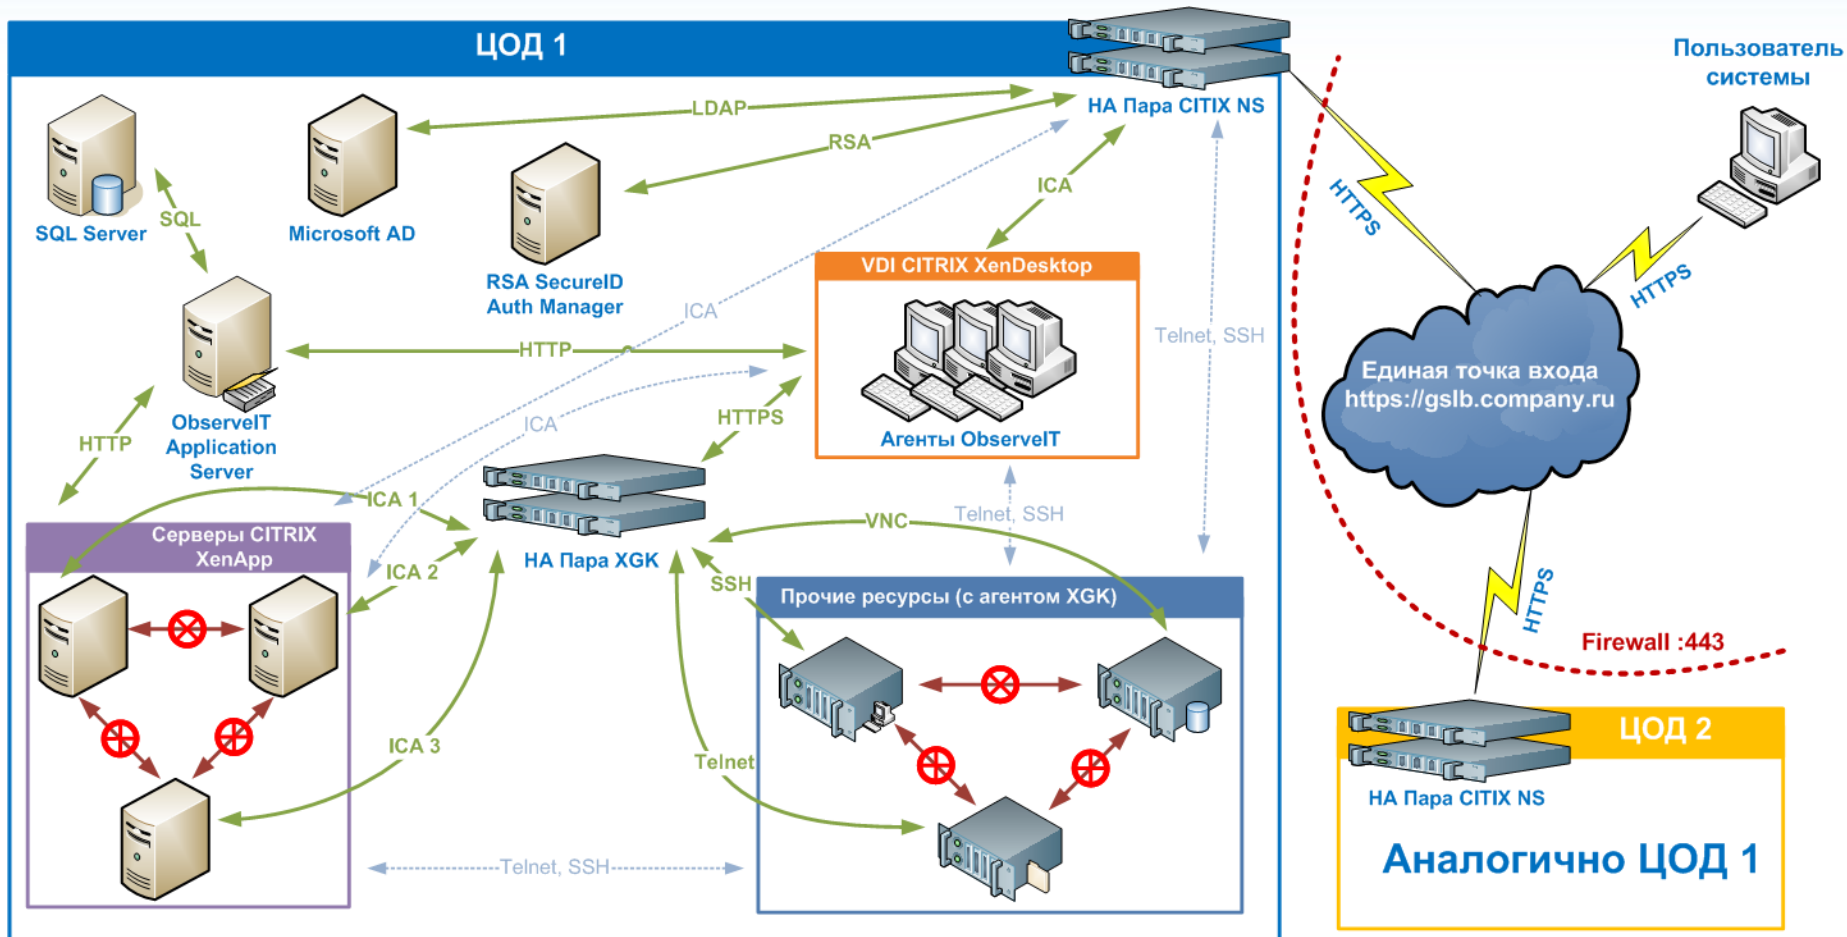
ЦОД 1

HA Пара CITIX NS

Пользователь системы

LDAP
RSA
ICA

SQL Server
SQL
Microsoft AD
RSA SecureID Auth Manager

HTTPS
HTTPS

VDI CITRIX XenDesktop
Агенты ObserveIT

ICA
Telnet, SSH
HTTP
ObserveIT Application Server
HTTP
ICA
HTTPS

Единая точка входа https://gslb.company.ru

ICA 1
Серверы CITRIX XenApp
ICA 2
HA Пара XGK
VNC
Telnet, SSH
SSH
Прочие ресурсы (с агентом XGK)

HTTPS
Firewall :443

ICA 3
Telnet

ЦОД 2
HA Пара CITIX NS
Аналогично ЦОД 1

Telnet, SSH